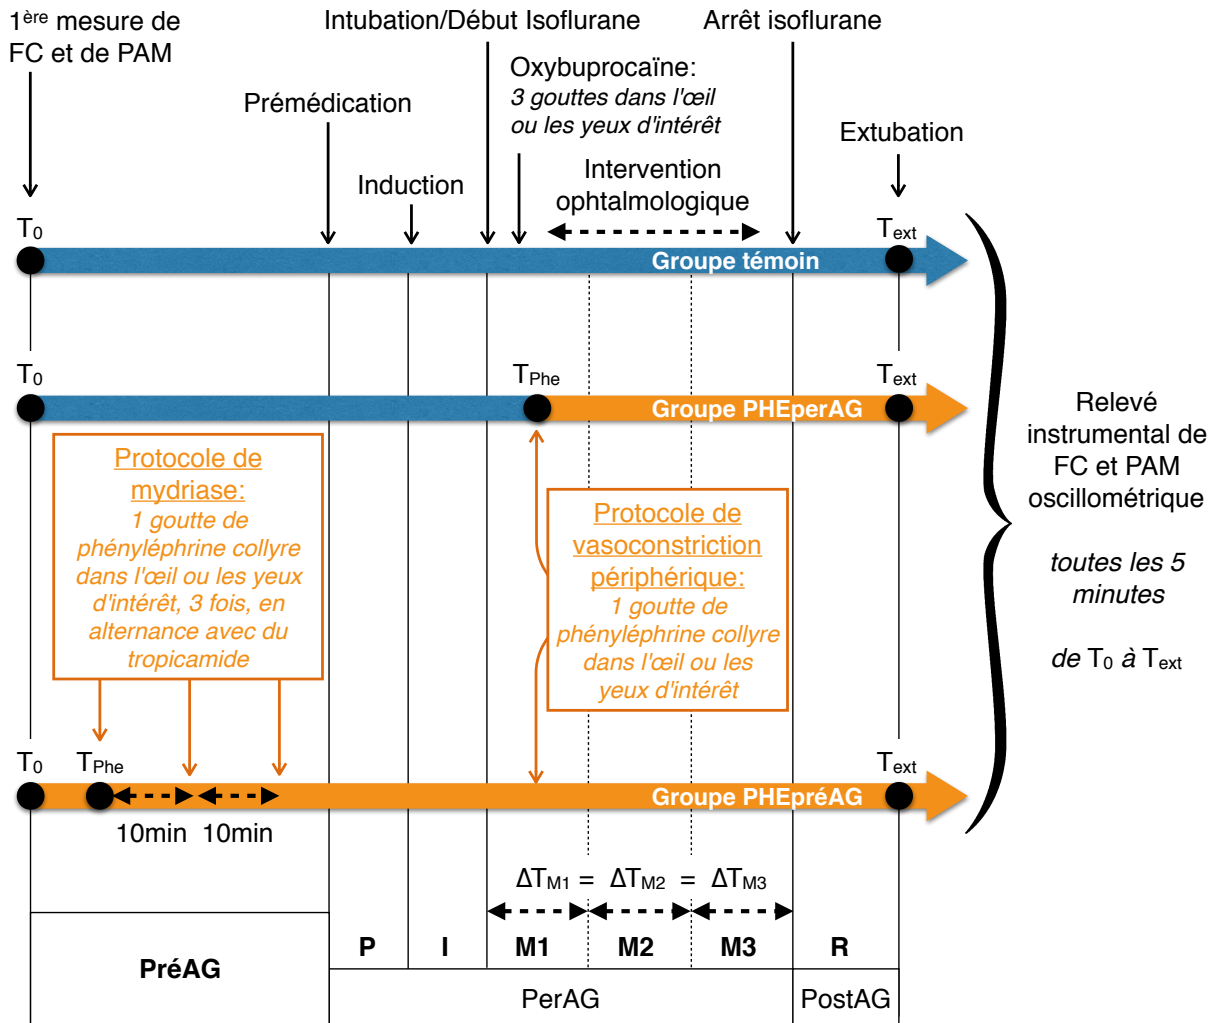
1$^{ère}$ mesure de FC et de PAM

Intubation/Début Isoflurane

Arrêt isoflurane

Oxybuprocaïne: 3 gouttes dans l'œil ou les yeux d'intérêt

Prémédication

Extubation

Induction

Intervention ophtalmologique

$T_0$

$T_{ext}$

Groupe témoin

$T_0$

$T_{Phe}$

$T_{ext}$

Groupe PHEperAG

Relevé instrumental de FC et PAM oscillométrique

toutes les 5 minutes

de $T_0$ à $T_{ext}$

Protocole de mydriase: 1 goutte de phényléphrine collyre dans l'œil ou les yeux d'intérêt, 3 fois, en alternance avec du tropicamide

Protocole de vasoconstriction périphérique: 1 goutte de phényléphrine collyre dans l'œil ou les yeux d'intérêt

$T_0$

$T_{Phe}$

$T_{ext}$

Groupe PHEpréAG

10min 10min

$\Delta T_{M1} = \Delta T_{M2} = \Delta T_{M3}$

| PréAG | P | I | M1 | M2 | M3 | R |
|---|---|---|---|---|---|---|
| | PerAG | | | | | PostAG |